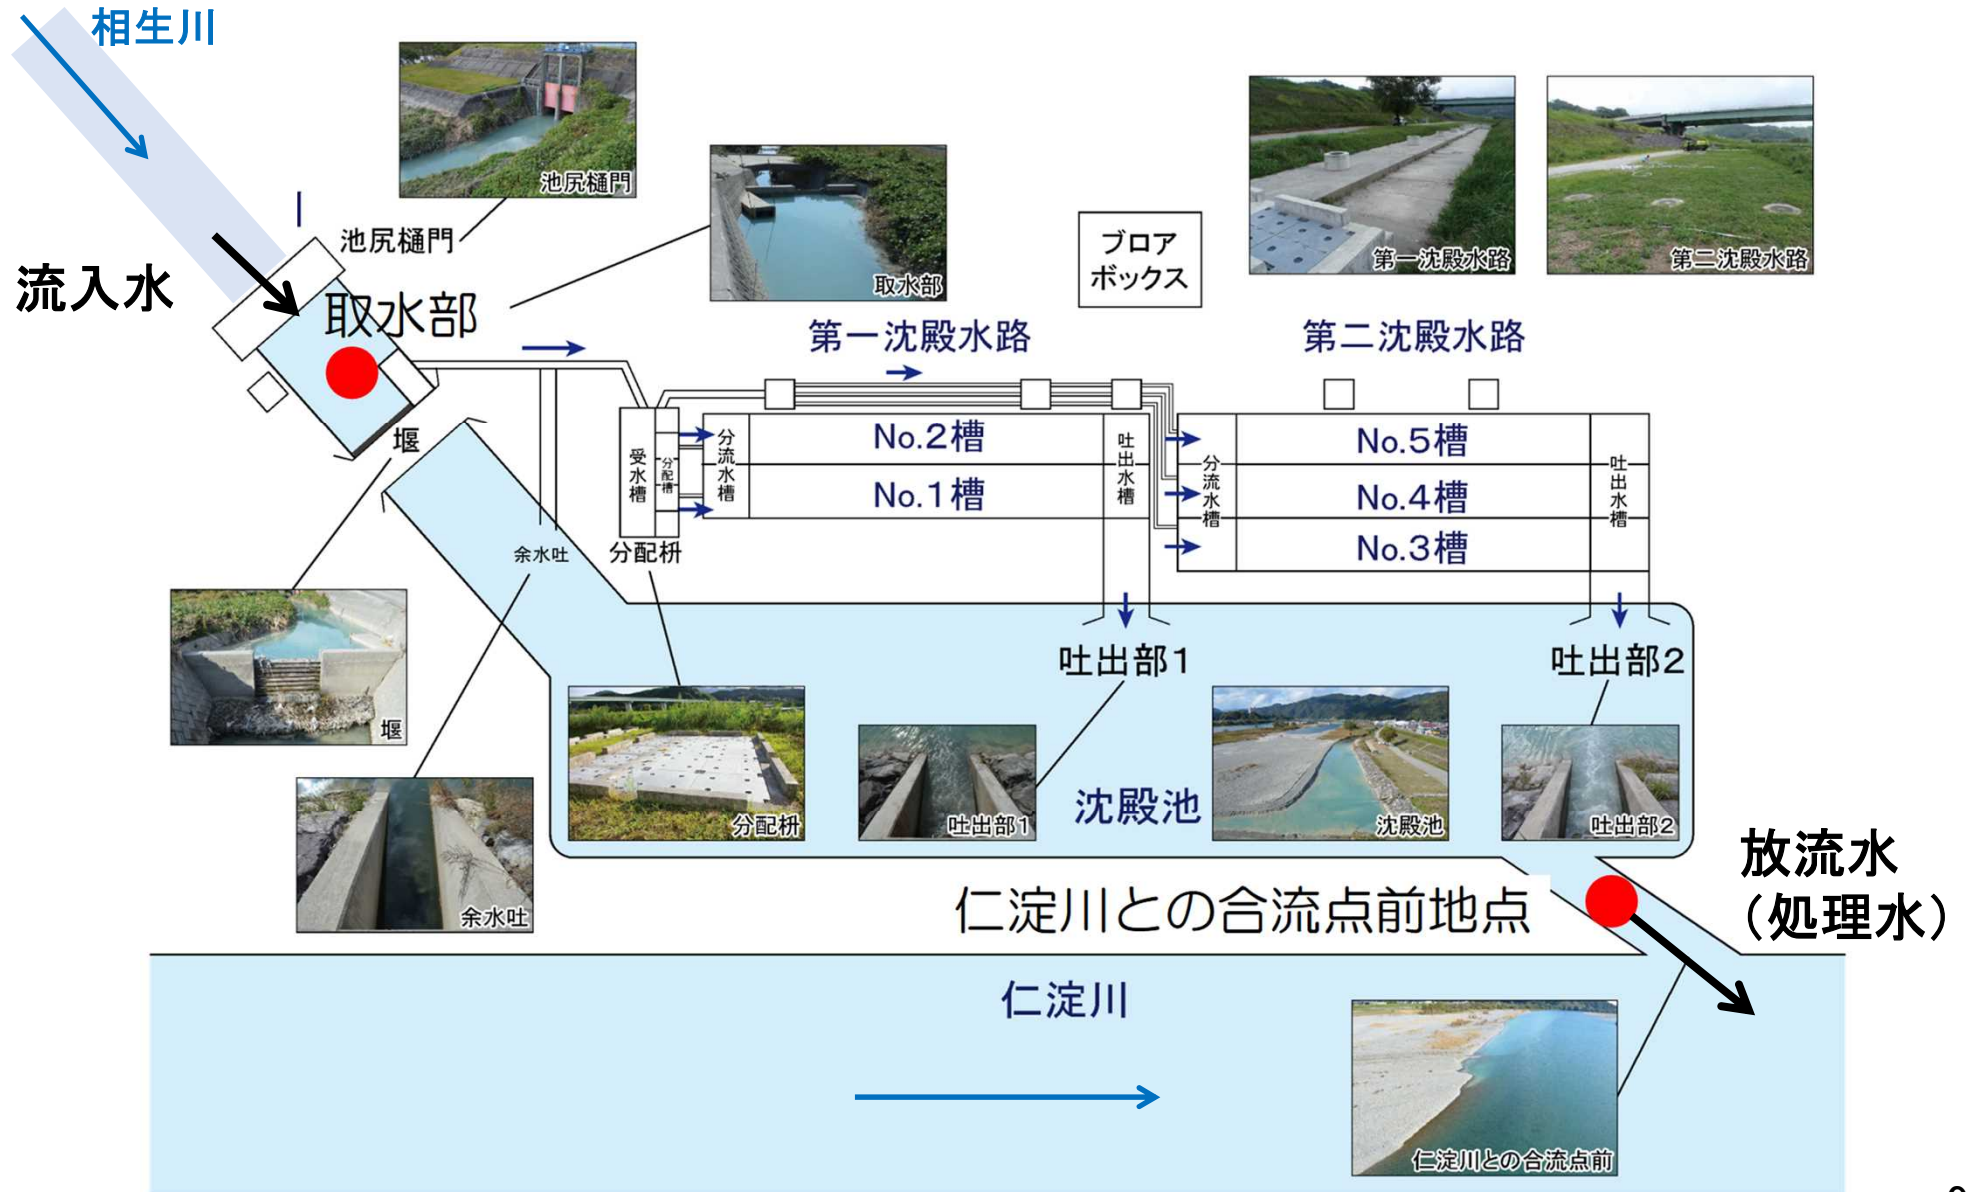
相生川

池尻樋門

池尻樋門

流入水

取水部

取水部

ブロア
ボックス

第一沈殿水路

第二沈殿水路

第一沈殿水路

第二沈殿水路

堰

受水槽

分配槽

分流水槽

No.2槽

No.1槽

吐出水槽

分流水槽

No.5槽

No.4槽

No.3槽

吐出水槽

余水吐

分配枡

吐出部1

吐出部2

堰

分配枡

吐出部1

沈殿池

沈殿池

吐出部2

放流水
（処理水）

余水吐

仁淀川との合流点前地点

仁淀川

仁淀川との合流点前